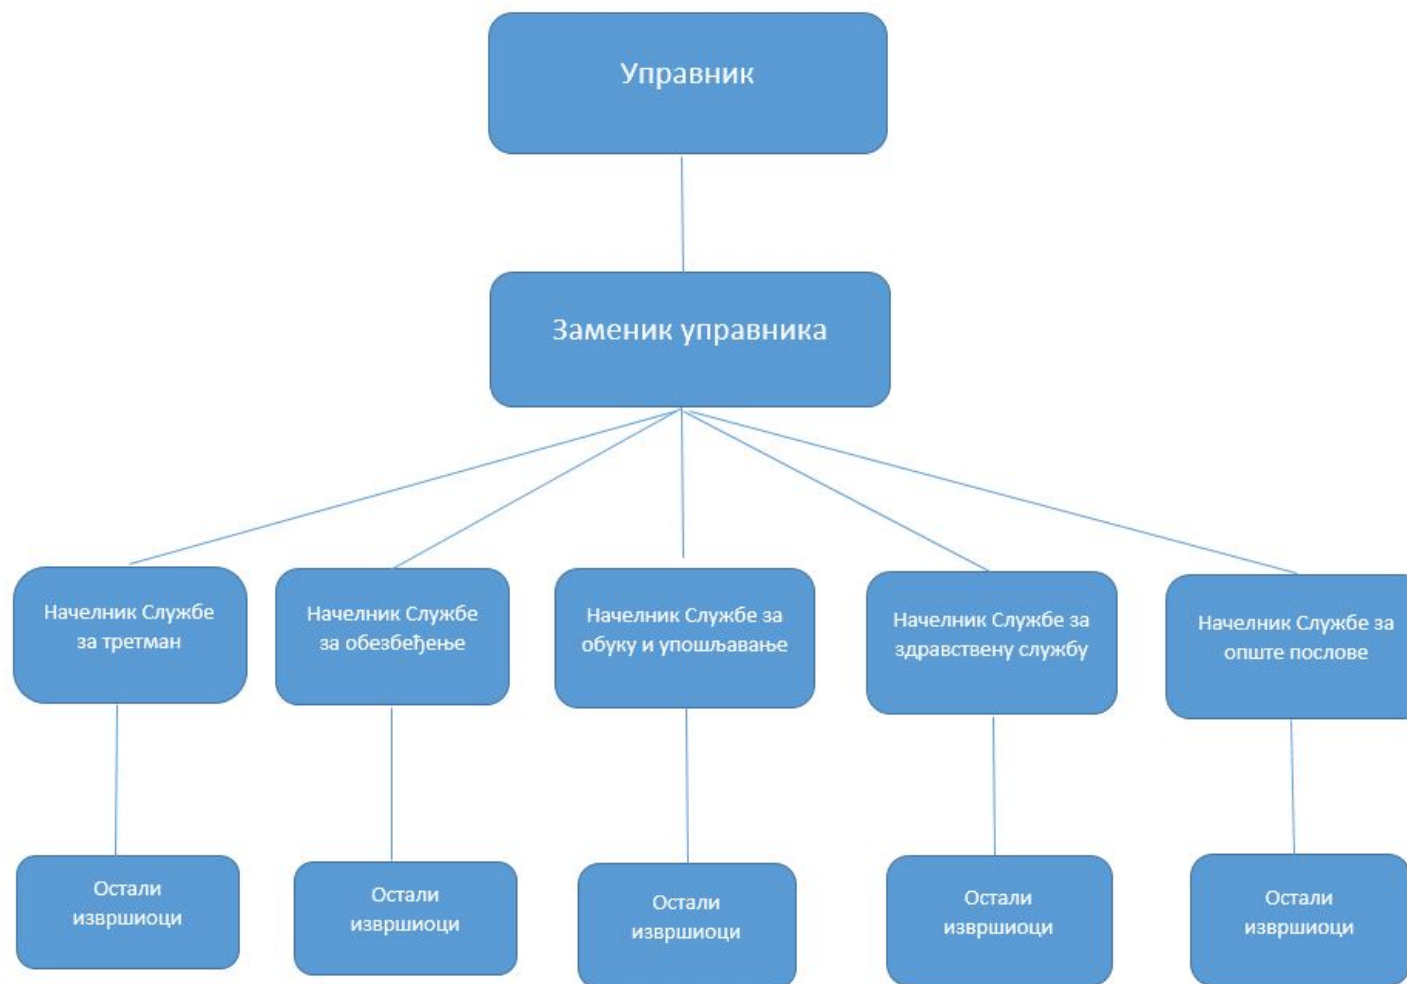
Управник

Заменик управника

Начелник Службе за третман

Начелник Службе за обезбеђење

Начелник Службе за обуку и упошљавање

Начелник Службе за здравствену службу

Начелник Службе за опште послове

Остали извршиоци

Остали извршиоци

Остали извршиоци

Остали извршиоци

Остали извршиоци